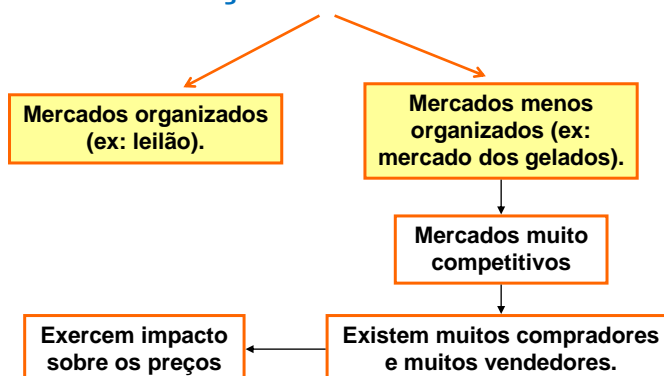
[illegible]

Mercados organizados (ex: leilão).

Mercados menos organizados (ex: mercado dos gelados).

Mercados muito competitivos

Existem muitos compradores e muitos vendedores.

Exercem impacto sobre os preços